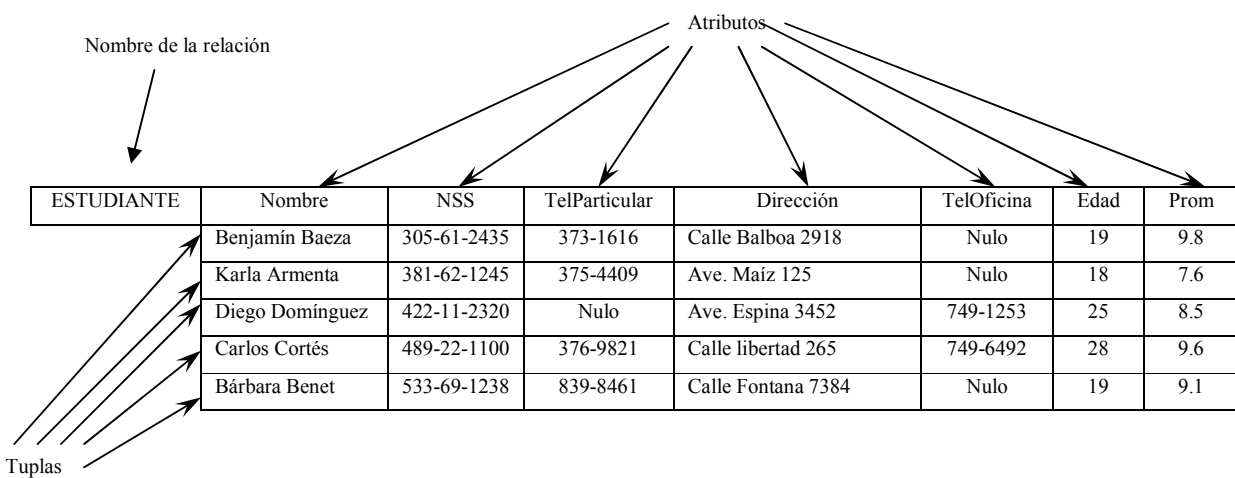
Atributos

Nombre de la relación

ESTUDIANTE

| Nombre | NSS | TelParticular | Dirección | TelOficina | Edad | Prom |
|---|---|---|---|---|---|---|
| Benjamín Baeza | 305-61-2435 | 373-1616 | Calle Balboa 2918 | Nulo | 19 | 9.8 |
| Karla Armenta | 381-62-1245 | 375-4409 | Ave. Maíz 125 | Nulo | 18 | 7.6 |
| Diego Domínguez | 422-11-2320 | Nulo | Ave. Espina 3452 | 749-1253 | 25 | 8.5 |
| Carlos Cortés | 489-22-1100 | 376-9821 | Calle libertad 265 | 749-6492 | 28 | 9.6 |
| Bárbara Benet | 533-69-1238 | 839-8461 | Calle Fontana 7384 | Nulo | 19 | 9.1 |

Tuplas